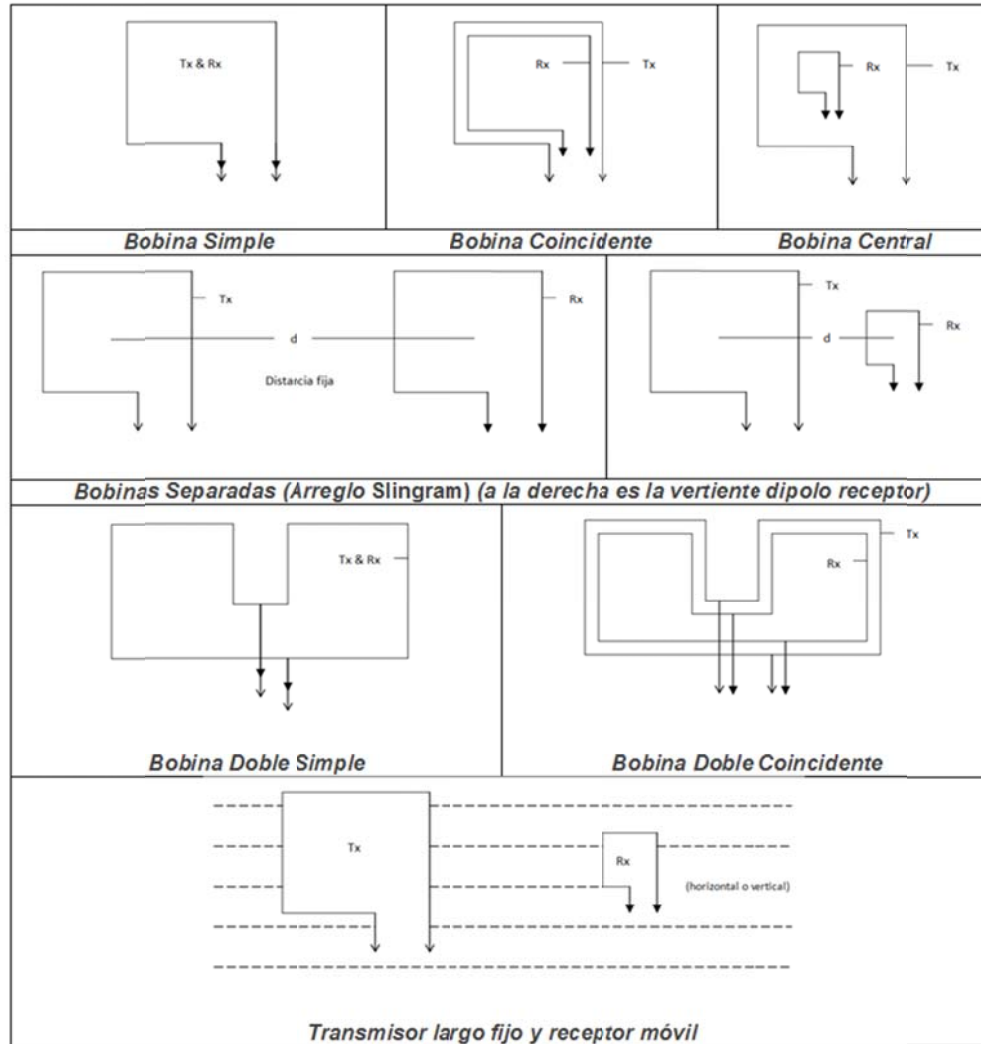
Tx & Rx

Rx

Tx

Rx

Tx

Bobina Simple

Bobina Coincidente

Bobina Central

Tx

d

Distarcia fija

Rx

Tx

d

Rx

Bobinas Separadas (Arreglo Slingram) (a la derecha es la vertiente dipolo receptor)

Tx & Rx

Tx

Rx

Bobina Doble Simple

Bobina Doble Coincidente

Tx

Rx

(horizontal o vertical)

Transmisor largo fijo y receptor móvil